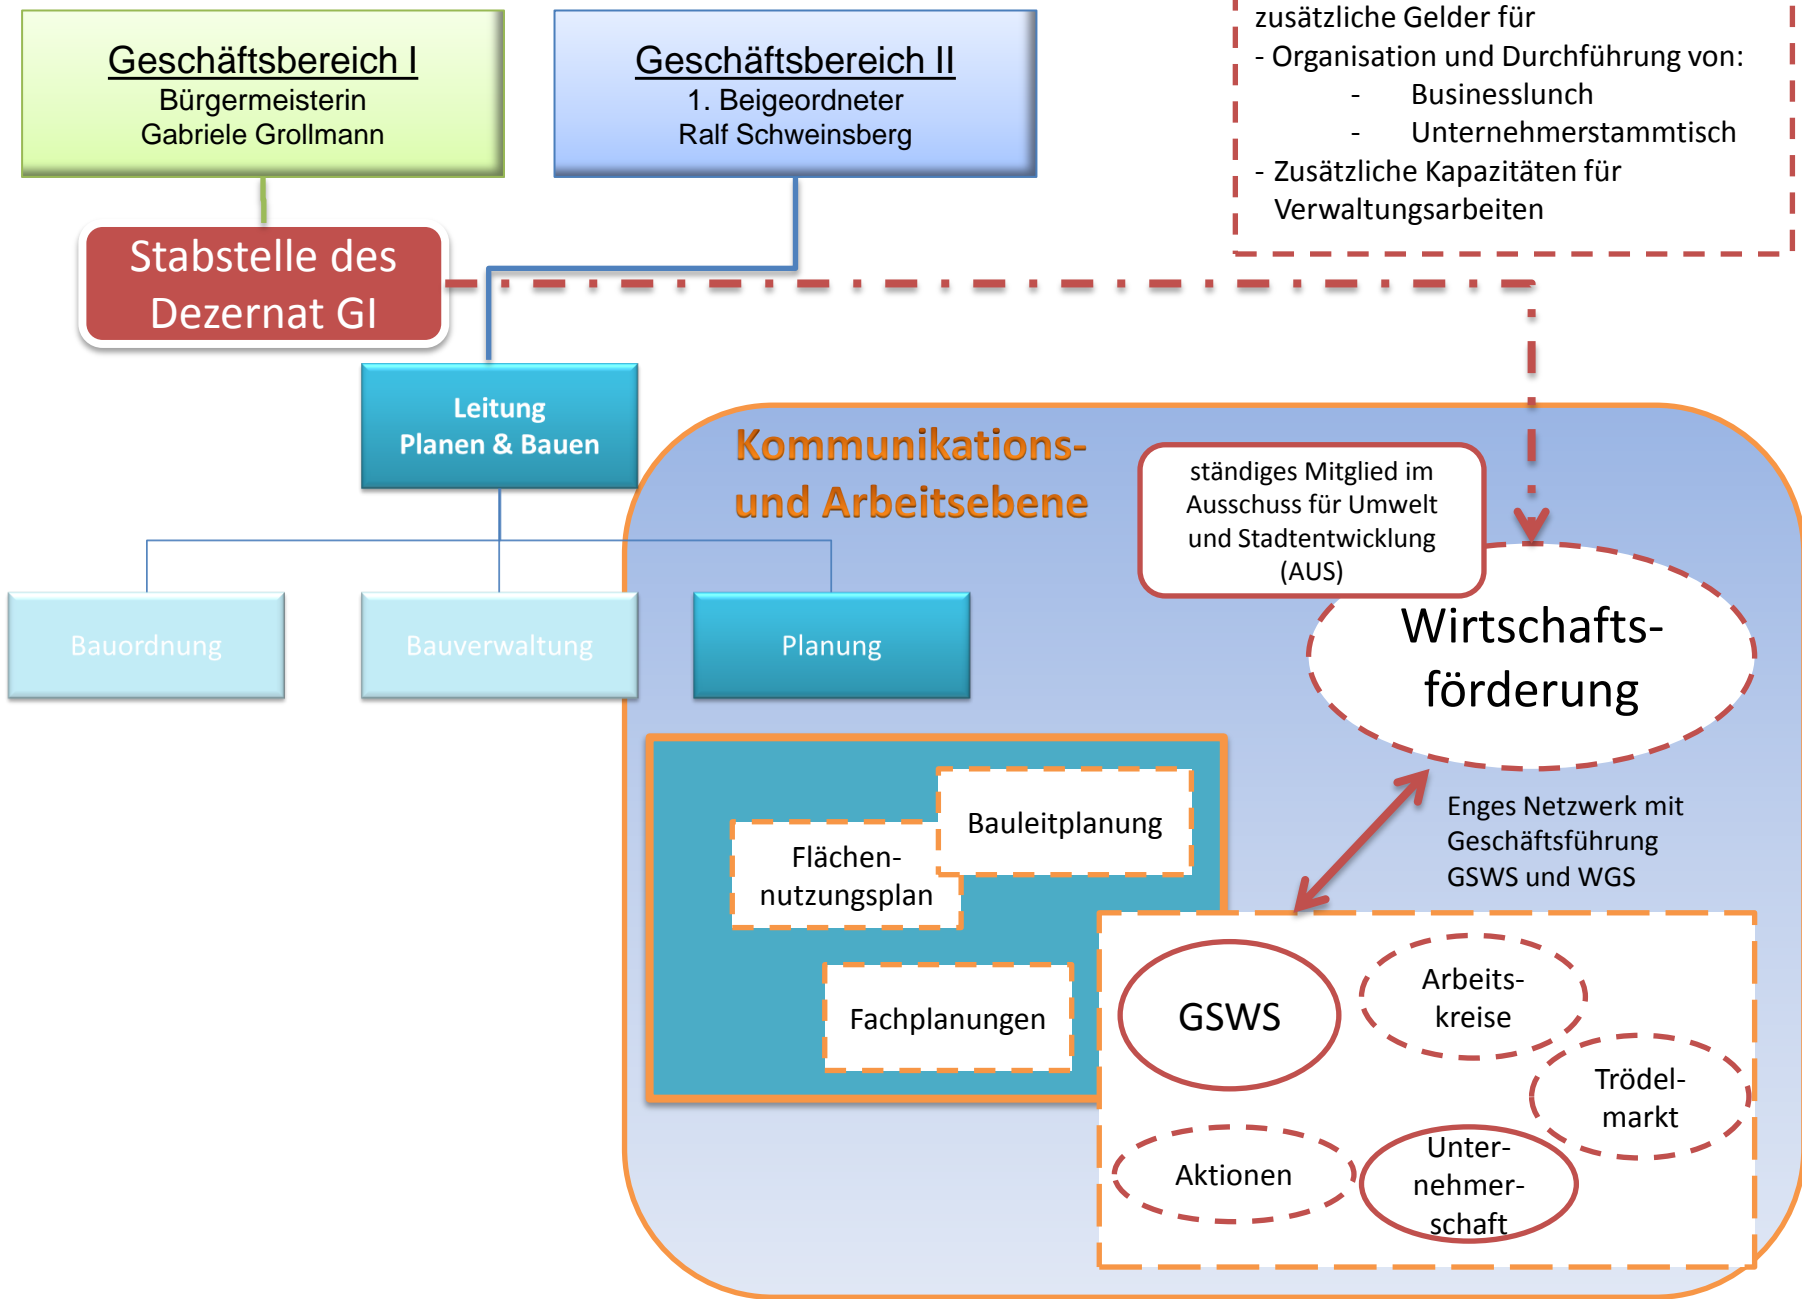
Geschäftsbereich I
Bürgermeisterin
Gabriele Grollmann

Geschäftsbereich II
1. Beigeordneter
Ralf Schweinsberg

zusätzliche Gelder für
- Organisation und Durchführung von:
- Businesslunch
- Unternehmerstammtisch
- Zusätzliche Kapazitäten für Verwaltungsarbeiten

Stabstelle des Dezernat GI

Leitung
Planen & Bauen

Bauordnung

Bauverwaltung

Planung

Kommunikations- und Arbeitsebene

ständiges Mitglied im Ausschuss für Umwelt und Stadtentwicklung (AUS)

Wirtschafts-förderung

Bauleitplanung

Flächen-nutzungsplan

Fachplanungen

Enges Netzwerk mit Geschäftsführung GSWS und WGS

GSWS

Arbeits-kreise

Trödel-markt

Aktionen

Unter-nehmer-schaft